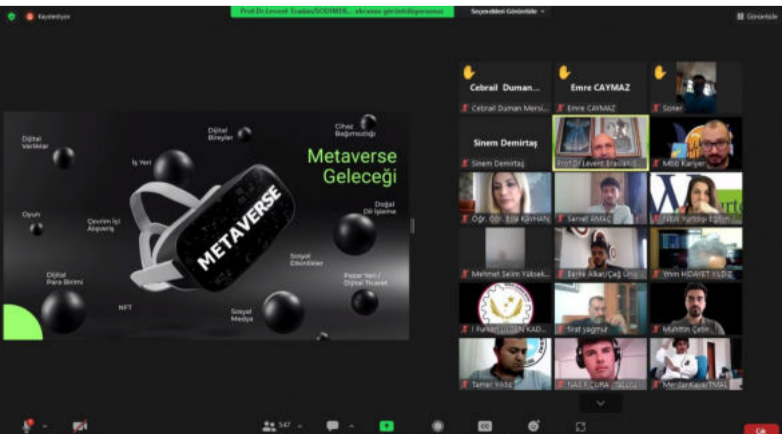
Kaydediyor

Prof.Dr.Levent Eraslan(SOCMER)... ekranını görüntülüyorsunuz

Seçenekleri Görüntüle

Görünüm

Metaverse Geleceği

METAVERSE

Dijital Varlıklar

İş Yeri

Dijital Bireyler

Cihaz Bağımsızlığı

Oyun

Çevrim İçi Alışveriş

Doğal Dil İşleme

Sosyal Etkinlikler

Dijital Para Birimi

Pazar Yeri / Dijital Ticaret

NFT

Sosyal Medya

Cebrail Duman...

Cebrail Duman Mersi...

Emre CAYMAZ

Emre CAYMAZ

Soner

Sinem Demirtaş

Sinem Demirtaş

Prof.Dr.Levent Eraslan(S...

Mbb Kariyer

Öğr. Gör. Esla KAYHAN

Servet AMAÇ

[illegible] Yurtdışı Eğitim

Mehmet Selim Yüksek...

Esma Alkan Çağ Üniv...

Ymm HIDAYET YILDIZ

İ Furkan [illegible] KAD...

Fırat yağmur

Muhittin Çetin

Tamer Yıldız

NASIR CURA

MertcanKaya/TMAL

547

Çık